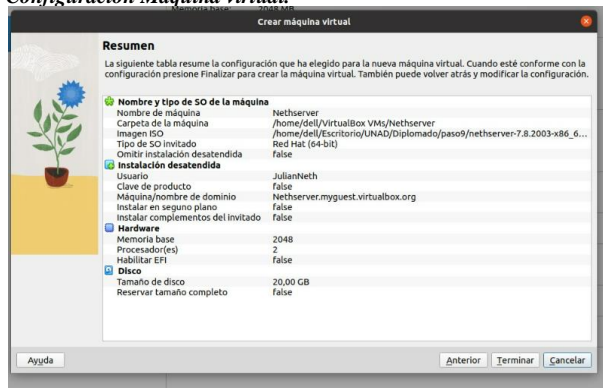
Configuración Máquina virtual:

Crear máquina virtual

Resumen

La siguiente tabla resume la configuración que ha elegido para la nueva máquina virtual. Cuando esté conforme con la configuración presione Finalizar para crear la máquina virtual. También puede volver atrás y modificar la configuración.

| | |
|---|---|
| **Nombre y tipo de SO de la máquina** | |
| Nombre de máquina | Nethserver |
| Carpeta de la máquina | /home/dell/VirtualBox VMs/Nethserver |
| Imagen ISO | /home/dell/Escritorio/UNAD/Diplomado/paso9/nethserver-7.8.2003-x86_6... |
| Tipo de SO invitado | Red Hat (64-bit) |
| Omitir instalación desatendida | false |
| **Instalación desatendida** | |
| Usuario | JulianNeth |
| Clave de producto | false |
| Máquina/nombre de dominio | Nethserver.myguest.virtualbox.org |
| Instalar en seguno plano | false |
| Instalar complementos del invitado | false |
| **Hardware** | |
| Memoria base | 2048 |
| Procesador(es) | 2 |
| Habilitar EFI | false |
| **Disco** | |
| Tamaño de disco | 20,00 GB |
| Reservar tamaño completo | false |

Ayuda | Anterior | Terminar | Cancelar